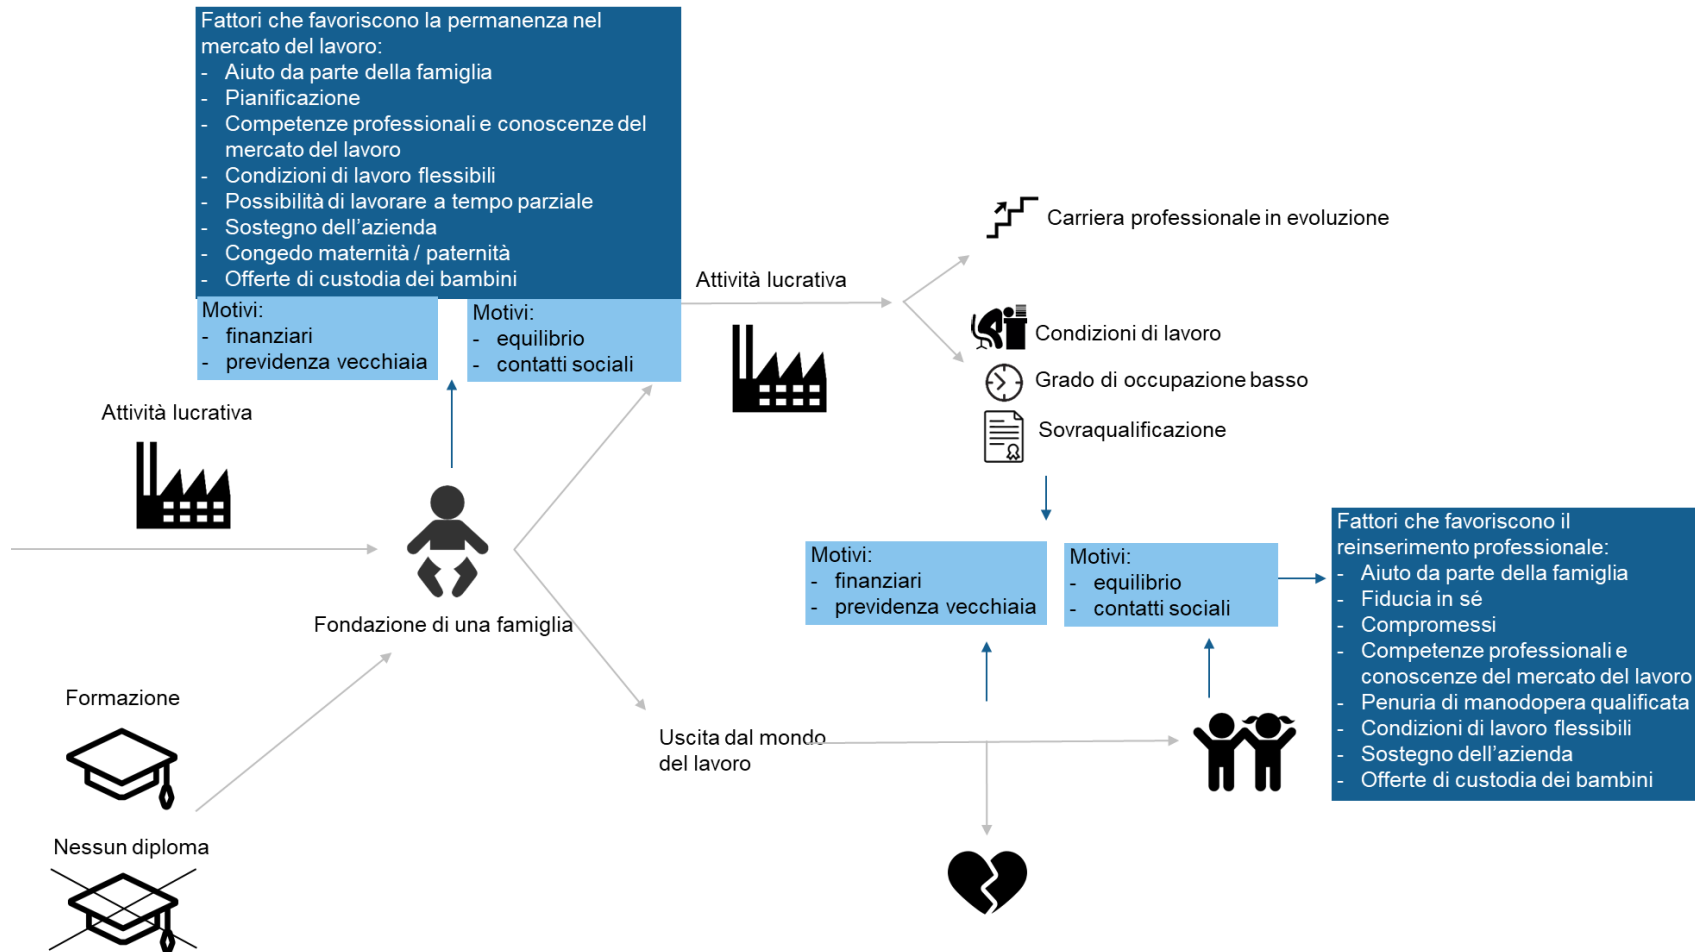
Fattori che favoriscono la permanenza nel mercato del lavoro:
- Aiuto da parte della famiglia
- Pianificazione
- Competenze professionali e conoscenze del mercato del lavoro
- Condizioni di lavoro flessibili
- Possibilità di lavorare a tempo parziale
- Sostegno dell'azienda
- Congedo maternità / paternità
- Offerte di custodia dei bambini

Motivi:
- finanziari
- previdenza vecchiaia

Motivi:
- equilibrio
- contatti sociali

Attività lucrativa

Carriera professionale in evoluzione

Condizioni di lavoro

Grado di occupazione basso

Sovraqualificazione

Attività lucrativa

Fondazione di una famiglia

Formazione

Nessun diploma

Motivi:
- finanziari
- previdenza vecchiaia

Motivi:
- equilibrio
- contatti sociali

Fattori che favoriscono il reinserimento professionale:
- Aiuto da parte della famiglia
- Fiducia in sé
- Compromessi
- Competenze professionali e conoscenze del mercato del lavoro
- Penuria di manodopera qualificata
- Condizioni di lavoro flessibili
- Sostegno dell'azienda
- Offerte di custodia dei bambini

Uscita dal mondo del lavoro